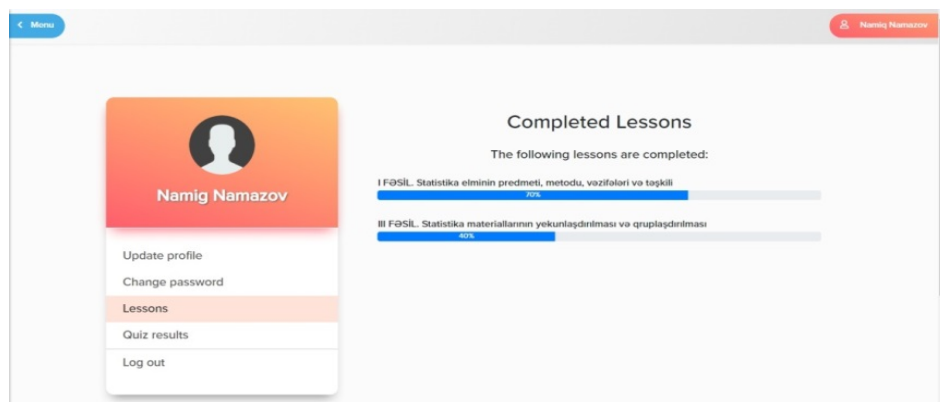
Menu

Namig Namazov

Namig Namazov

Update profile

Change password

Lessons

Quiz results

Log out

Completed Lessons

The following lessons are completed:

I FƏSİL. Statistika elminin predmeti, metodu, vəzifələri və təşkili

70%

III FƏSİL. Statistika materiallarının yekunlaşdırılması və qruplaşdırılması

40%